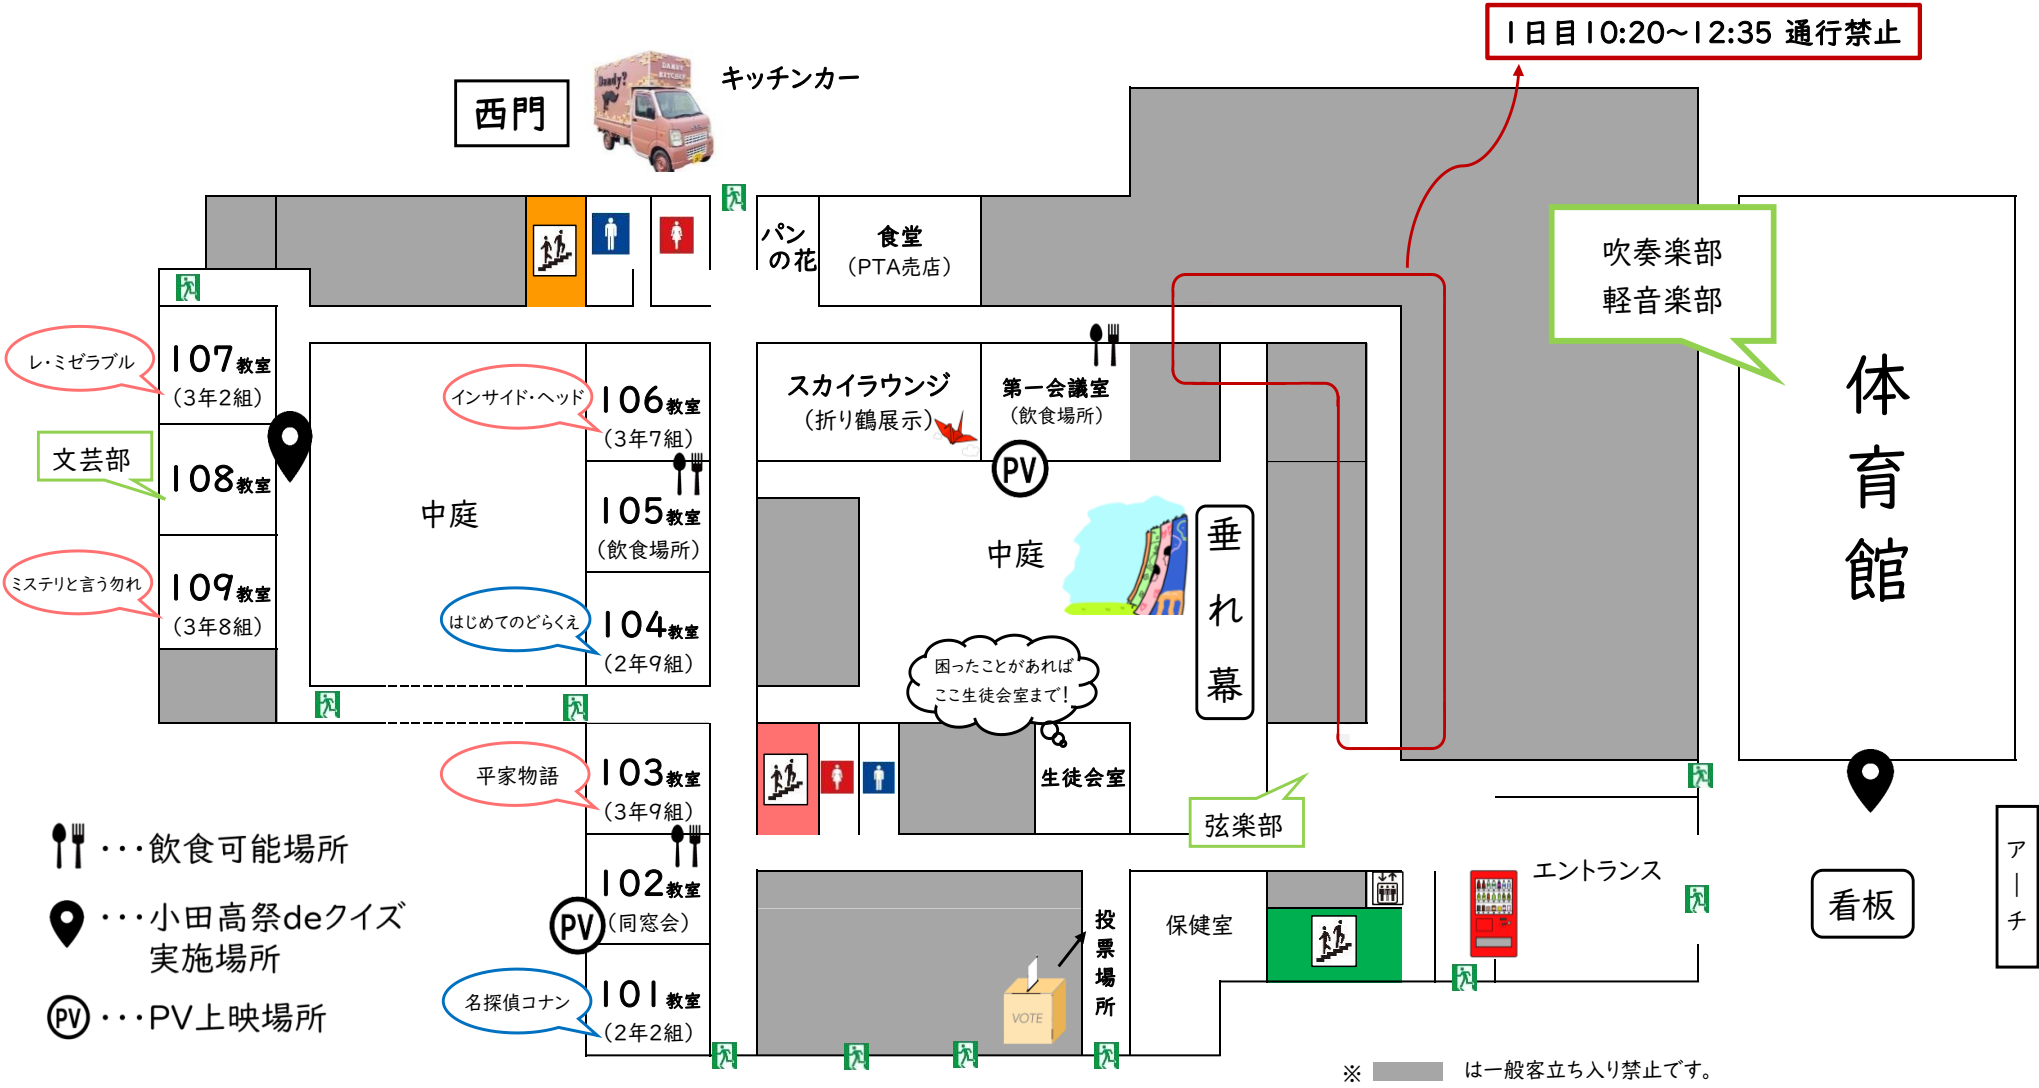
１日目10:20～12:35 通行禁止

西門

キッチンカー

パンの花

食堂
（PTA売店）

吹奏楽部
軽音楽部

体育館

レ・ミゼラブル

107教室
（3年2組）

文芸部

108教室

ミステリと言う勿れ

109教室
（3年8組）

中庭

インサイド・ヘッド

106教室
（3年7組）

105教室
（飲食場所）

はじめてのどらくえ

104教室
（2年9組）

スカイラウンジ
（折り鶴展示）

第一会議室
（飲食場所）

PV

中庭

垂れ幕

困ったことがあれば
ここ生徒会室まで！

生徒会室

弦楽部

平家物語

103教室
（3年9組）

102教室
PV（同窓会）

名探偵コナン

101教室
（2年2組）

投票場所

VOTE

保健室

エントランス

看板

アーチ

・・・飲食可能場所

・・・小田高祭deクイズ実施場所

PV ・・・PV上映場所

※ ■ は一般客立ち入り禁止です。